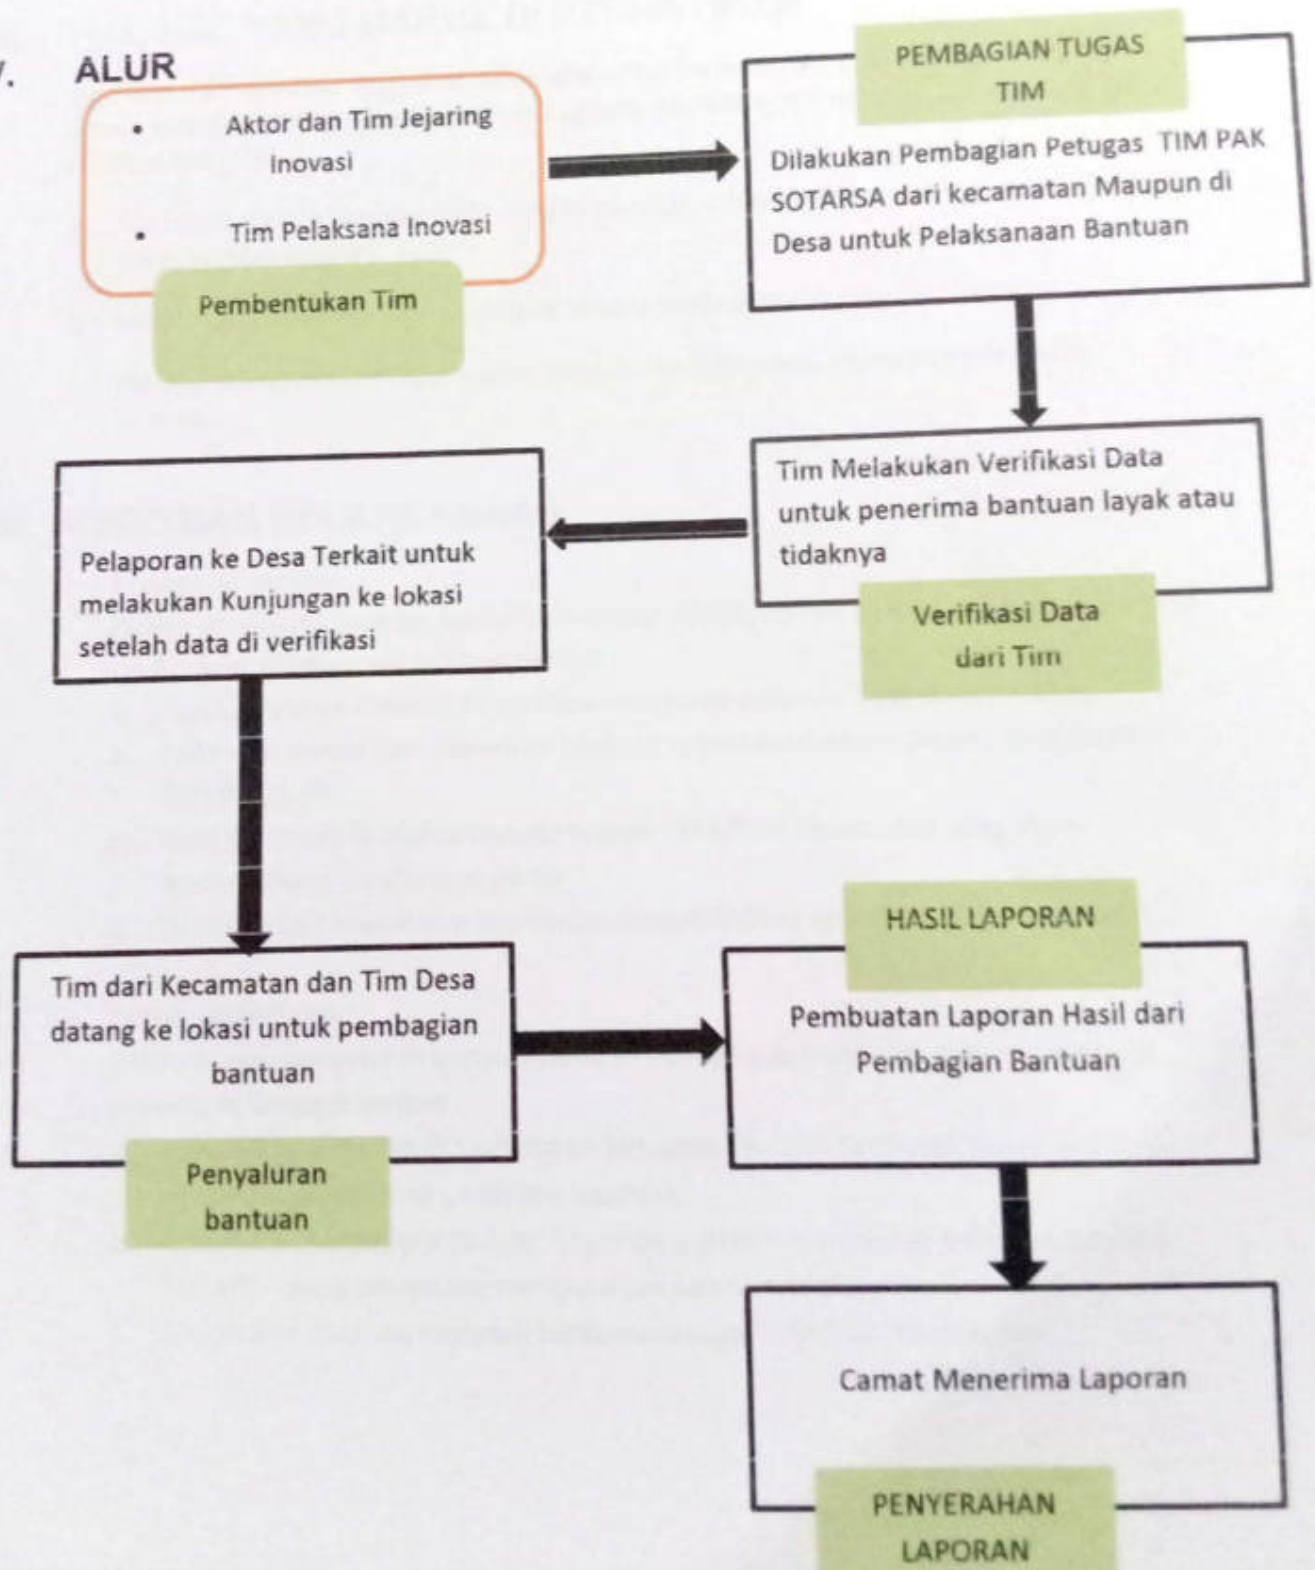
V. ALUR

- Aktor dan Tim Jejaring Inovasi
- Tim Pelaksana Inovasi

Pembentukan Tim

PEMBAGIAN TUGAS TIM

Dilakukan Pembagian Petugas TIM PAK SOTARSA dari kecamatan Maupun di Desa untuk Pelaksanaan Bantuan

Tim Melakukan Verifikasi Data untuk penerima bantuan layak atau tidaknya

Verifikasi Data dari Tim

Pelaporan ke Desa Terkait untuk melakukan Kunjungan ke lokasi setelah data di verifikasi

Tim dari Kecamatan dan Tim Desa datang ke lokasi untuk pembagian bantuan

Penyaluran bantuan

HASIL LAPORAN

Pembuatan Laporan Hasil dari Pembagian Bantuan

Camat Menerima Laporan

PENYERAHAN LAPORAN